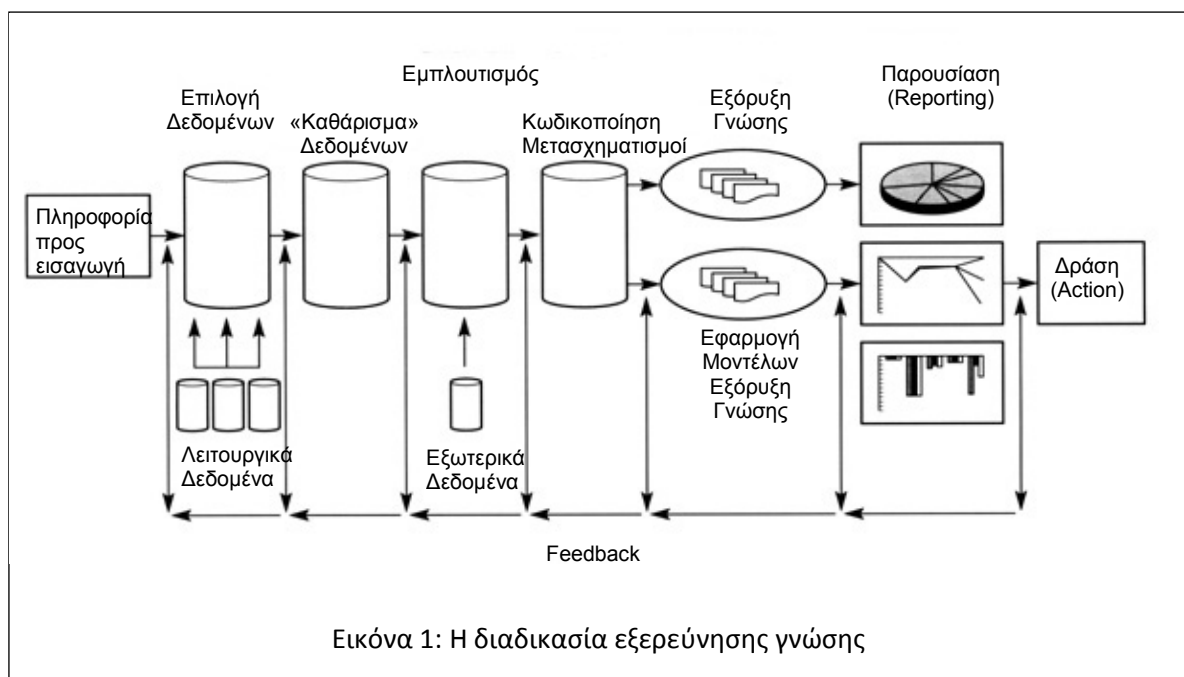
Εμπλουτισμός

Επιλογή Δεδομένων

«Καθάρισμα» Δεδομένων

Κωδικοποίηση Μετασχηματισμοί

Εξόρυξη Γνώσης

Παρουσίαση (Reporting)

Πληροφορία προς εισαγωγή

Δράση (Action)

Εφαρμογή Μοντέλων Εξόρυξη Γνώσης

Λειτουργικά Δεδομένα

Εξωτερικά Δεδομένα

Feedback

Εικόνα 1: Η διαδικασία εξερεύνησης γνώσης